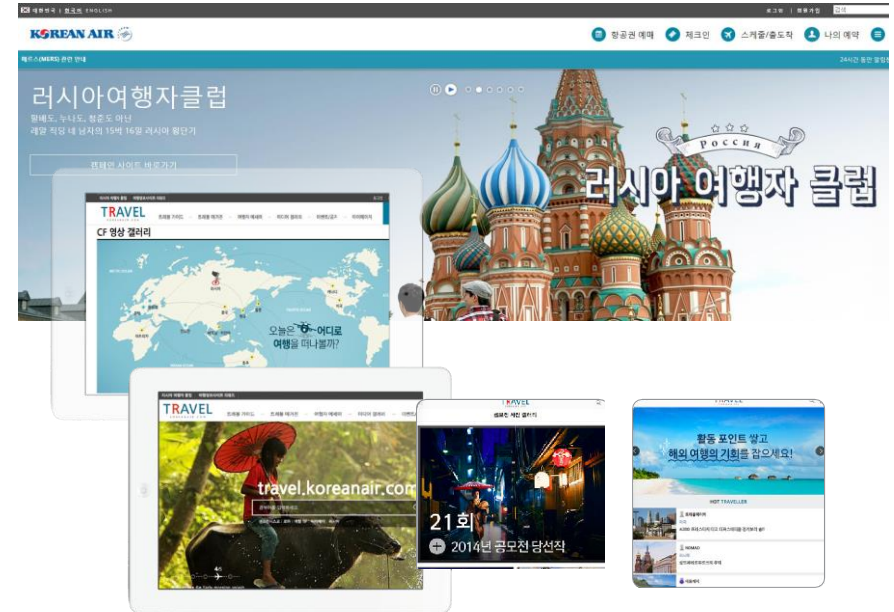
대한민국 | 한국어 ENGLISH

로그인 | 회원가입 | 검색

KOREAN AIR

항공권 예매 | 체크인 | 스케줄/출도착 | 나의 예약

메르스(MERS) 관련 안내

24시간 동안 열람창

러시아여행자클럽

황혜도, 누나도, 청춘도 아닌
레알 직딩 네 남자의 15박 16일 러시아 횡단기

캠페인 사이트 바로가기

Россия

러시아 여행자 클럽

TRAVEL

CF 영상 갤러리

오늘은 어디로 여행을 떠나볼까?

TRAVEL

travel.koreanair.com

TRAVEL

21회

2014년 공모전 당선작

TRAVEL

활동 포인트 쌓고 해외 여행의 기회를 잡으세요!

HOT TRAVELLER

NOMAD